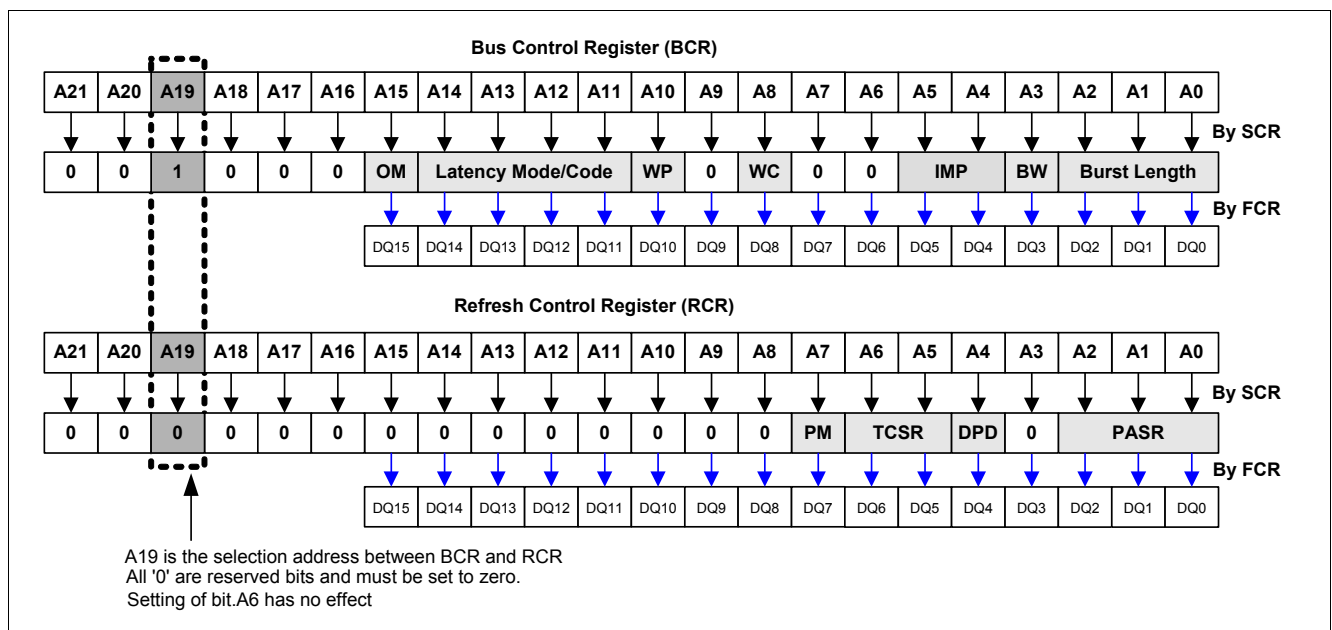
Bus Control Register (BCR)

| A21 | A20 | A19 | A18 | A17 | A16 | A15 | A14 | A13 | A12 | A11 | A10 | A9 | A8 | A7 | A6 | A5 | A4 | A3 | A2 | A1 | A0 |
|---|---|---|---|---|---|---|---|---|---|---|---|---|---|---|---|---|---|---|---|---|---|

By SCR

| 0 | 0 | 1 | 0 | 0 | 0 | OM | Latency Mode/Code | WP | 0 | WC | 0 | 0 | IMP | BW | Burst Length |
|---|---|---|---|---|---|---|---|---|---|---|---|---|---|---|---|

By FCR

| DQ15 | DQ14 | DQ13 | DQ12 | DQ11 | DQ10 | DQ9 | DQ8 | DQ7 | DQ6 | DQ5 | DQ4 | DQ3 | DQ2 | DQ1 | DQ0 |
|---|---|---|---|---|---|---|---|---|---|---|---|---|---|---|---|

Refresh Control Register (RCR)

| A21 | A20 | A19 | A18 | A17 | A16 | A15 | A14 | A13 | A12 | A11 | A10 | A9 | A8 | A7 | A6 | A5 | A4 | A3 | A2 | A1 | A0 |
|---|---|---|---|---|---|---|---|---|---|---|---|---|---|---|---|---|---|---|---|---|---|

By SCR

| 0 | 0 | 0 | 0 | 0 | 0 | 0 | 0 | 0 | 0 | 0 | 0 | 0 | 0 | PM | TCSR | DPD | 0 | PASR |
|---|---|---|---|---|---|---|---|---|---|---|---|---|---|---|---|---|---|---|

By FCR

| DQ15 | DQ14 | DQ13 | DQ12 | DQ11 | DQ10 | DQ9 | DQ8 | DQ7 | DQ6 | DQ5 | DQ4 | DQ3 | DQ2 | DQ1 | DQ0 |
|---|---|---|---|---|---|---|---|---|---|---|---|---|---|---|---|

A19 is the selection address between BCR and RCR
All '0' are reserved bits and must be set to zero.
Setting of bit.A6 has no effect